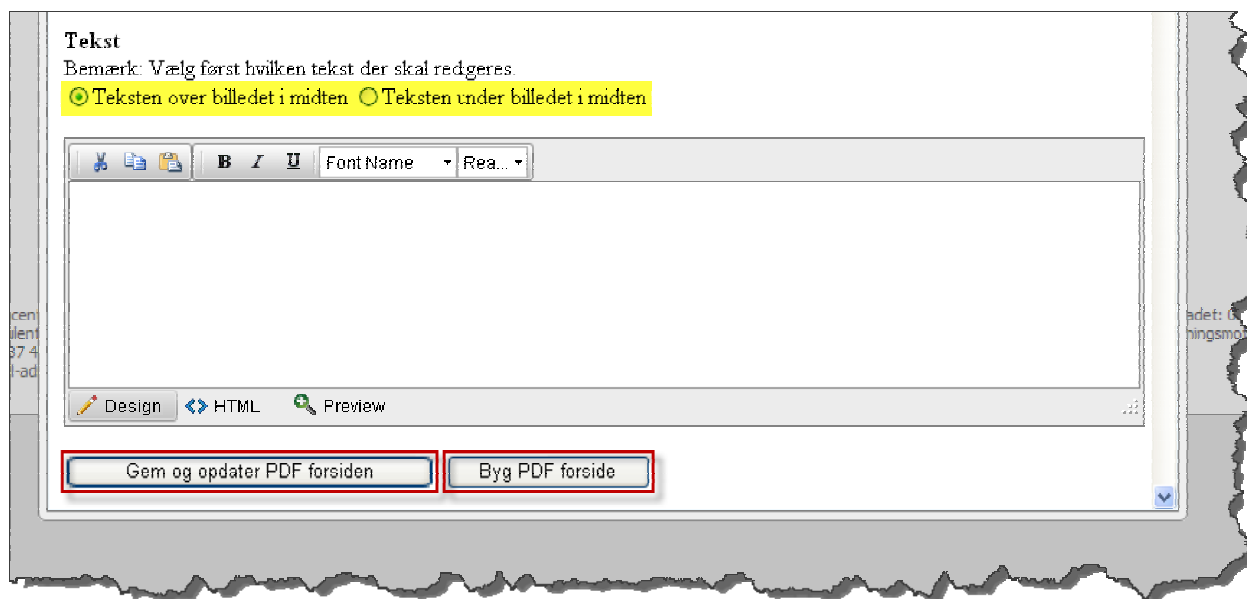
Tekst
Bemærk: Vælg først hvilken tekst der skal redigeres.
Teksten over billedet i midten Teksten under billedet i midten

B I U Font Name Rea...

Design HTML Preview

Gem og opdater PDF forsiden Byg PDF forside

cen
ilen
37 4
l-ad

adet: 0
ningsmo